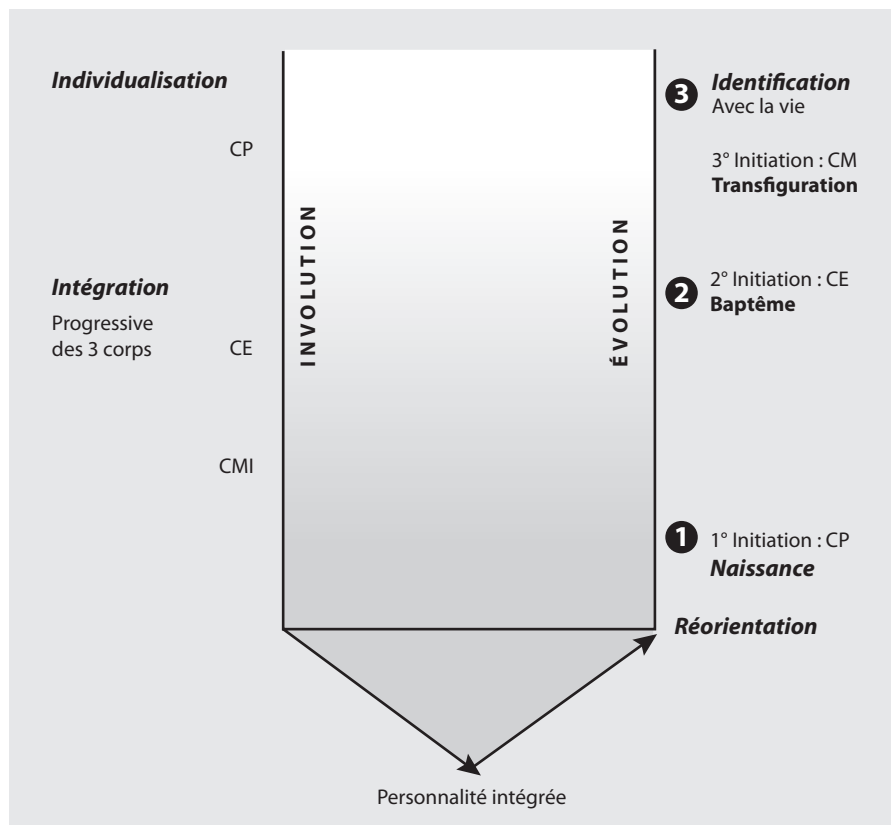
Individualisation

CP

Intégration

Progressive des 3 corps

CE

CMI

INVOLUTION

ÉVOLUTION

3 Identification
Avec la vie

3° Initiation : CM
Transfiguration

2 2° Initiation : CE
Baptême

1 1° Initiation : CP
Naissance

Réorientation

Personnalité intégrée